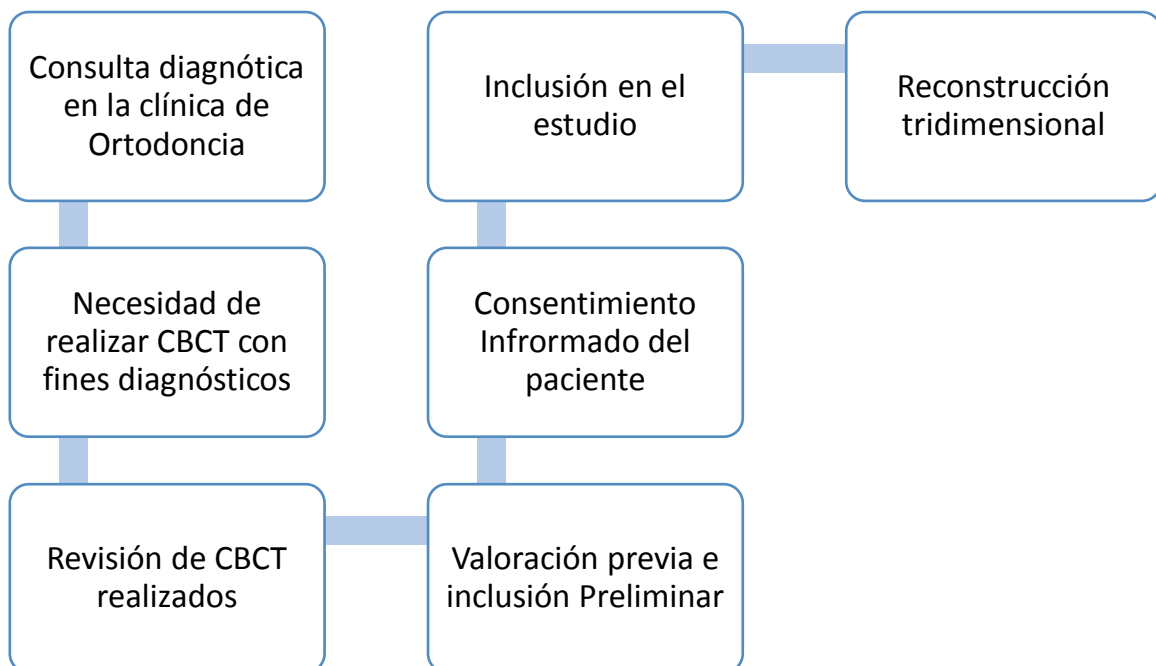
Consulta diagnótica en la clínica de Ortodoncia

Necesidad de realizar CBCT con fines diagnósticos

Revisión de CBCT realizados

Valoración previa e inclusión Preliminar

Consentimiento Infrormado del paciente

Inclusión en el estudio

Reconstrucción tridimensional